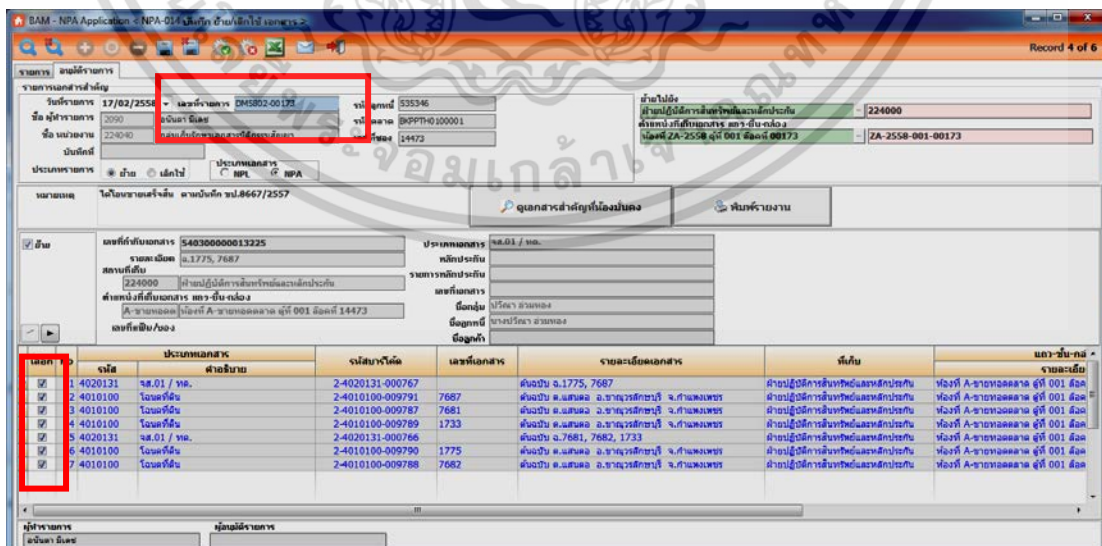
BAM - NPA Application < NPA-014 บันทึก ย้าย/เลิกใช้ เอกสาร >

Record 4 of 6

รายการ | อนุมัติรายการ

รายการเอกสารสำคัญ

วันที่รายการ 17/02/2558
เลขที่รายการ DMS802-00173
รหัสลูกหนี้ 535346
ชื่อผู้ทำรายการ 2090 อนินดา มีเดช
รหัสตลาด BKPPTH0100001
ชื่อ หน่วยงาน 224040
เลขที่ซอง 14473
บันทึกที่
ประเภทรายการ ย้าย เลิกใช้
ประเภทเอกสาร NPL NPA

ย้ายไปยัง
ฝ่ายปฏิบัติการสินทรัพย์และหลักประกัน 224000
ตำแหน่งที่เก็บเอกสาร แถว-ชั้น-กล่อง
ห้องที่ ZA-2558 ตู้ที่ 001 ล๊อคที่ 00173 ZA-2558-001-00173

หมายเหตุ ได้โอนขายเสร็จสิ้น ตามบันทึก ขป.8667/2557

ดูเอกสารสำคัญที่ไม่ตรงบันทึก
พิมพ์รายงาน

ย้าย
เลขที่กำกับเอกสาร 540300000013225
รายละเอียด ฉ.1775, 7687
สถานที่เก็บ 224000 ฝ่ายปฏิบัติการสินทรัพย์และหลักประกัน
ตำแหน่งที่เก็บเอกสาร แถว-ชั้น-กล่อง
A-ขายทอดตลาด ห้องที่ A-ขายทอดตลาด ตู้ที่ 001 ล๊อคที่ 14473
เลขที่แฟ้ม/ซอง

ประเภทเอกสาร จล.01 / ทด.
หลักประกัน
รายการหลักประกัน
เลขที่เอกสาร
ชื่อกลุ่ม ปริณา อ่วมทอง
ชื่อลูกหนี้ นางปริณา อ่วมทอง
ชื่อลูกค้า

| เลือก | ลำดับ | รหัส | คำอธิบาย | รหัสบาร์โค้ด | เลขที่เอกสาร | รายละเอียดเอกสาร | ที่เก็บ | แถว-ชั้น-กล่อง รายละเอียด |
|---|---|---|---|---|---|---|---|---|
| ☑ | 1 | 4020131 | จล.01 / ทด. | 2-4020131-000767 | | ต้นฉบับ ฉ.1775, 7687 | ฝ่ายปฏิบัติการสินทรัพย์และหลักประกัน | ห้องที่ A-ขายทอดตลาด ตู้ที่ 001 ล๊อค |
| ☑ | 2 | 4010100 | โฉนดที่ดิน | 2-4010100-009791 | 7687 | ต้นฉบับ ต.แสนตอ อ.ขาณุวรลักษบุรี จ.กำแพงเพชร | ฝ่ายปฏิบัติการสินทรัพย์และหลักประกัน | ห้องที่ A-ขายทอดตลาด ตู้ที่ 001 ล๊อค |
| ☑ | 3 | 4010100 | โฉนดที่ดิน | 2-4010100-009787 | 7681 | ต้นฉบับ ต.แสนตอ อ.ขาณุวรลักษบุรี จ.กำแพงเพชร | ฝ่ายปฏิบัติการสินทรัพย์และหลักประกัน | ห้องที่ A-ขายทอดตลาด ตู้ที่ 001 ล๊อค |
| ☑ | 4 | 4010100 | โฉนดที่ดิน | 2-4010100-009789 | 1733 | ต้นฉบับ ต.แสนตอ อ.ขาณุวรลักษบุรี จ.กำแพงเพชร | ฝ่ายปฏิบัติการสินทรัพย์และหลักประกัน | ห้องที่ A-ขายทอดตลาด ตู้ที่ 001 ล๊อค |
| ☑ | 5 | 4020131 | จล.01 / ทด. | 2-4020131-000766 | | ต้นฉบับ ฉ.7681, 7682, 1733 | ฝ่ายปฏิบัติการสินทรัพย์และหลักประกัน | ห้องที่ A-ขายทอดตลาด ตู้ที่ 001 ล๊อค |
| ☑ | 6 | 4010100 | โฉนดที่ดิน | 2-4010100-009790 | 1775 | ต้นฉบับ ต.แสนตอ อ.ขาณุวรลักษบุรี จ.กำแพงเพชร | ฝ่ายปฏิบัติการสินทรัพย์และหลักประกัน | ห้องที่ A-ขายทอดตลาด ตู้ที่ 001 ล๊อค |
| ☑ | 7 | 4010100 | โฉนดที่ดิน | 2-4010100-009788 | 7682 | ต้นฉบับ ต.แสนตอ อ.ขาณุวรลักษบุรี จ.กำแพงเพชร | ฝ่ายปฏิบัติการสินทรัพย์และหลักประกัน | ห้องที่ A-ขายทอดตลาด ตู้ที่ 001 ล๊อค |

ผู้ทำรายการ
อนินดา มีเดช
ผู้อนุมัติรายการ